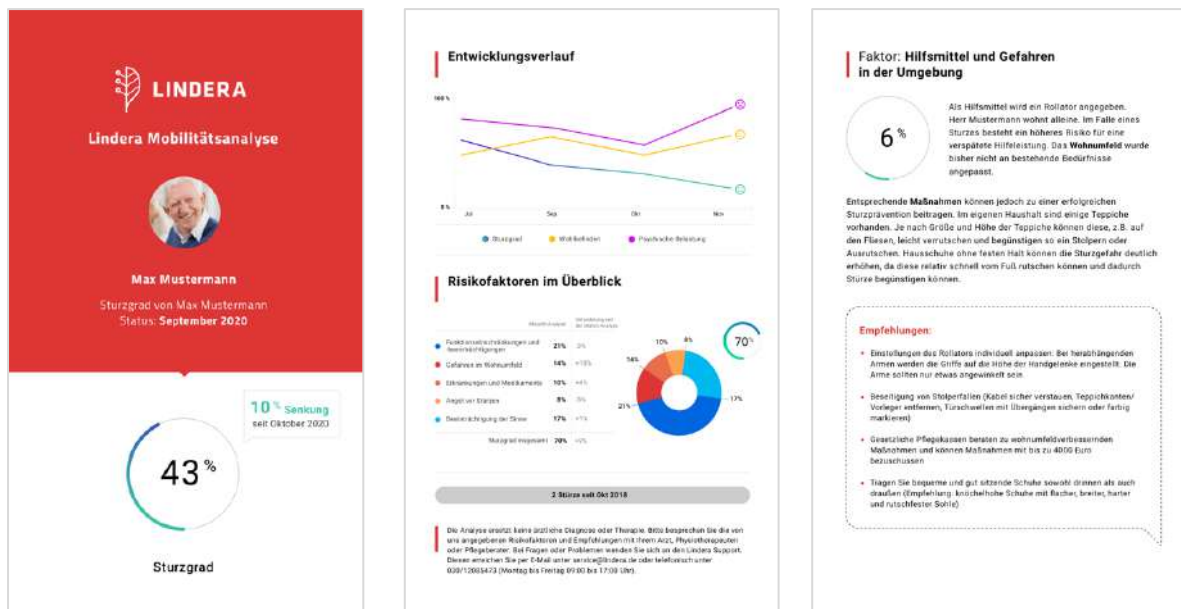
LINDERA

Lindera Mobilitätsanalyse

Max Mustermann

Sturzgrad von Max Mustermann
Status: September 2020

10 % Senkung
seit Oktober 2020

43 %

Sturzgrad

Entwicklungsverlauf

100 %

0 %

Jul Sep Okt Nov

Sturzgrad Mobilitätsdaten Psychische Belastung

Risikofaktoren im Überblick

| | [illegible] | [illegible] |
|---|---|---|
| Funktionseinschränkungen und Beeinträchtigungen | 21% | -3% |
| Gefahren im Wohnumfeld | 14% | +15% |
| Erkrankungen und Medikamente | 10% | +4% |
| Angst vor Stürzen | 8% | -3% |
| Beeinträchtigung der Sinne | 17% | +1% |
| Sturzgrad insgesamt | 70% | +5% |

70 %

10% 8% 14% 21% 17%

2 Stürze seit Okt 2018

Die Analyse ersetzt keine ärztliche Diagnose oder Therapie. Bitte besprechen Sie die von uns angegebenen Risikofaktoren und Empfehlungen mit Ihrem Arzt, Physiotherapeuten oder Pflegeberater. Bei Fragen oder Problemen wenden Sie sich an den Lindera Support. Diesen erreichen Sie per E-Mail unter service@lindera.de oder telefonisch unter 030/12005473 (Montag bis Freitag 09:00 bis 17:00 Uhr).

Faktor: Hilfsmittel und Gefahren in der Umgebung

6 %

Als Hilfsmittel wird ein Rollator angegeben. Herr Mustermann wohnt alleine. Im Falle eines Sturzes besteht ein höheres Risiko für eine verspätete Hilfeleistung. Das Wohnumfeld wurde bisher nicht an bestehende Bedürfnisse angepasst.

Entsprechende Maßnahmen können jedoch zu einer erfolgreichen Sturzprävention beitragen. Im eigenen Haushalt sind einige Teppiche vorhanden. Je nach Größe und Höhe der Teppiche können diese, z.B. auf den Fliesen, leicht verrutschen und begünstigen so ein Stolpern oder Ausrutschen. Hausschuhe ohne festen Halt können die Sturzgefahr deutlich erhöhen, da diese relativ schnell vom Fuß rutschen können und dadurch Stürze begünstigen können.

Empfehlungen:

• Einstellungen des Rollators individuell anpassen: Bei herabhängenden Armen werden die Griffe auf die Höhe der Handgelenke eingestellt. Die Arme sollten nur etwas angewinkelt sein.

• Beseitigung von Stolperfallen (Kabel sicher verstauen, Teppichkanten/Vorleger entfernen, Türschwellen mit Übergängen sichern oder farbig markieren)

• Gesetzliche Pflegekassen beraten zu wohnumfeldverbessernden Maßnahmen und können Maßnahmen mit bis zu 4000 Euro bezuschussen

• Tragen Sie bequeme und gut sitzende Schuhe sowohl drinnen als auch draußen (Empfehlung: knöchelhohe Schuhe mit flacher, breiter, harter und rutschfester Sohle)